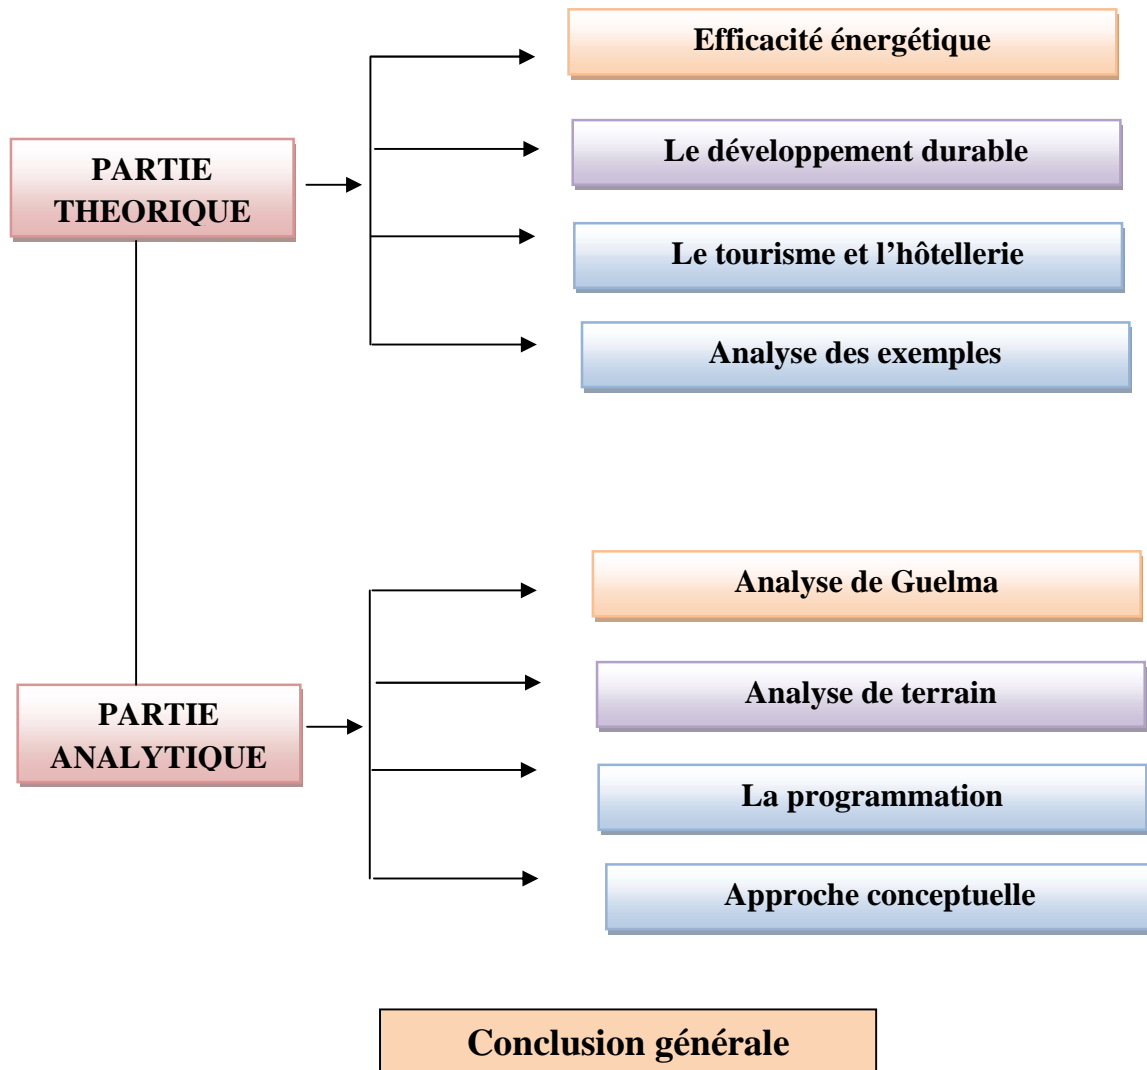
PARTIE THEORIQUE

Efficacité énergétique

Le développement durable

Le tourisme et l’hôtellerie

Analyse des exemples

PARTIE ANALYTIQUE

Analyse de Guelma

Analyse de terrain

La programmation

Approche conceptuelle

Conclusion générale